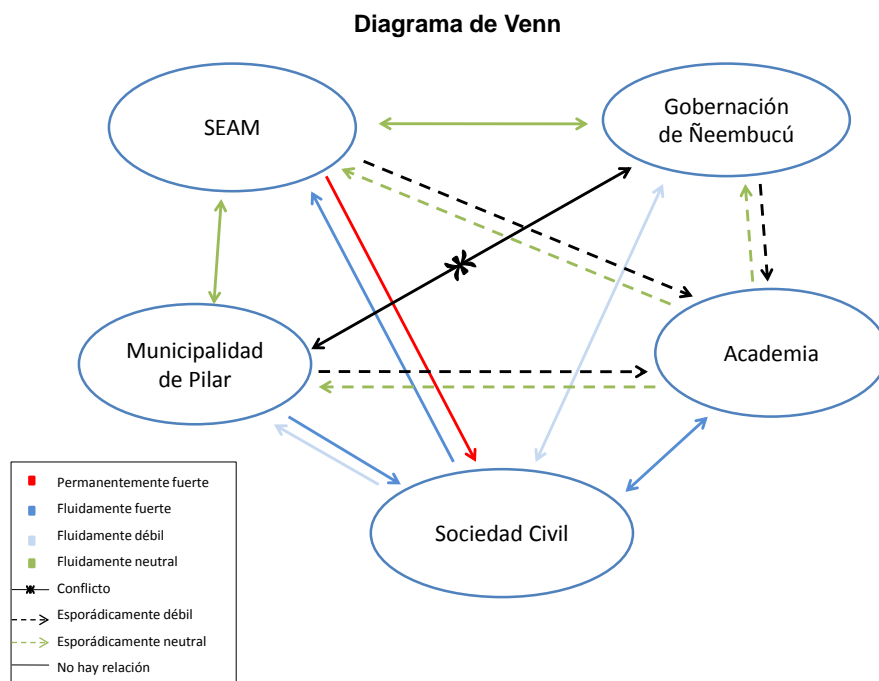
Diagrama de Venn

SEAM

Gobernación de Ñeembucú

Municipalidad de Pilar

Academia

Sociedad Civil

Permanentemente fuerte
Fluidamente fuerte
Fluidamente débil
Fluidamente neutral
Conflicto
Esporádicamente débil
Esporádicamente neutral
No hay relación